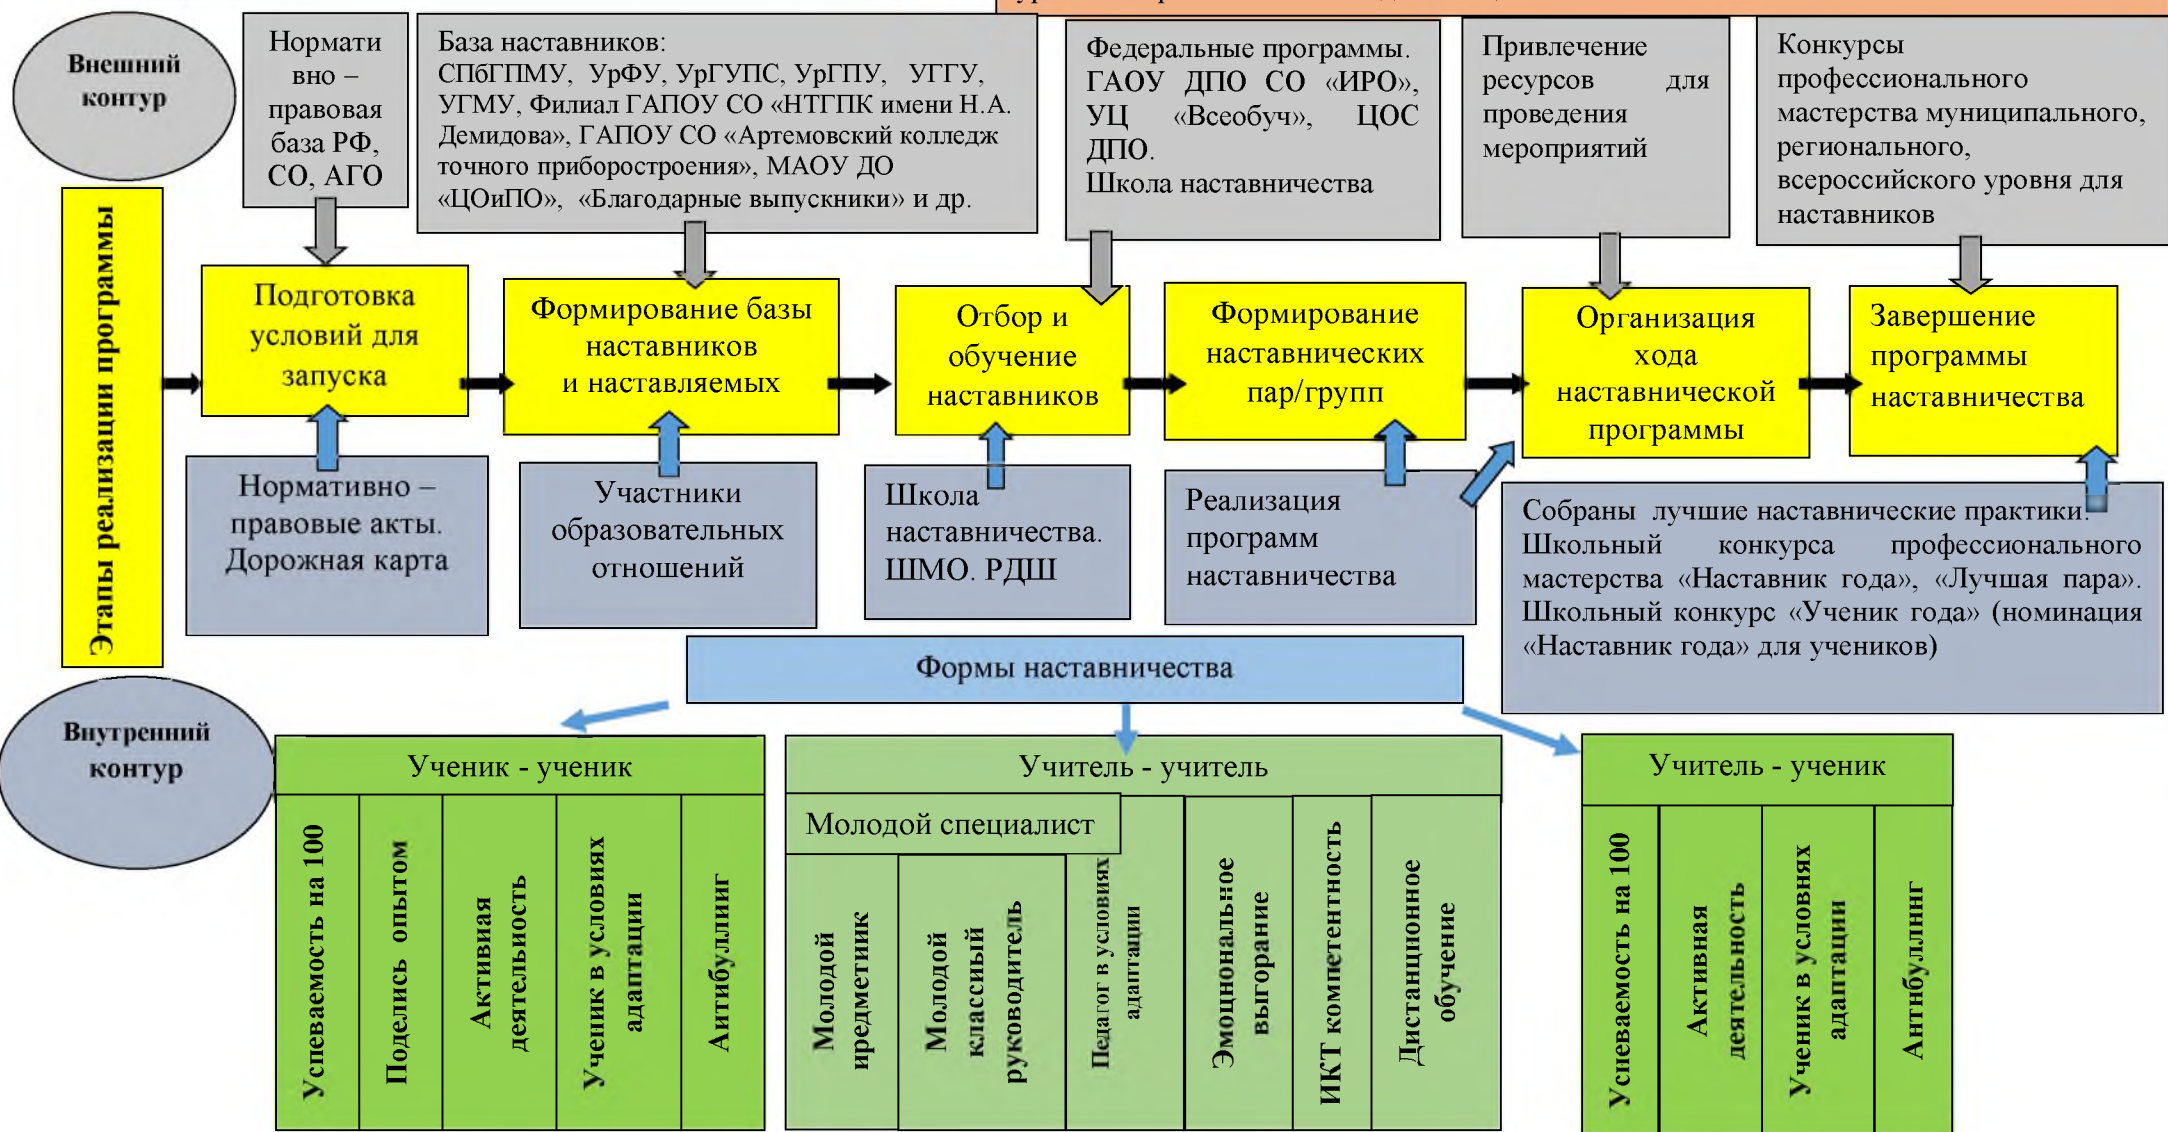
Внешний контур

Нормативно – правовая база РФ, СО, АГО

База наставников: СПбГПМУ, УрФУ, УрГУПС, УрГПУ, УГГУ, УГМУ, Филиал ГАПОУ СО «НТГПК имени Н.А. Демидова», ГАПОУ СО «Артемовский колледж точного приборостроения», МАОУ ДО «ЦОиПО», «Благодарные выпускники» и др.

Федеральные программы. ГАОУ ДПО СО «ИРО», УЦ «Всеобуч», ЦОС ДПО. Школа наставничества

Привлечение ресурсов для проведения мероприятий

Конкурсы профессионального мастерства муниципального, регионального, всероссийского уровня для наставников

Этапы реализации программы

Подготовка условий для запуска

Формирование базы наставников и наставляемых

Отбор и обучение наставников

Формирование наставнических пар/групп

Организация хода наставнической программы

Завершение программы наставничества

Нормативно – правовые акты. Дорожная карта

Участники образовательных отношений

Школа наставничества. ШМО. РДШ

Реализация программ наставничества

Собраны лучшие наставнические практики. Школьный конкурса профессионального мастерства «Наставник года», «Лучшая пара». Школьный конкурс «Ученик года» (номинация «Наставник года» для учеников)

Формы наставничества

Внутренний контур

Ученик - ученик

Успеваемость на 100

Поделись опытом

Активная деятельность

Ученик в условиях адаптации

Антибуллинг

Учитель - учитель

Молодой специалист

Молодой предметник

Молодой классный руководитель

Педагог в условиях адаптации

Эмоциональное выгорание

ИКТ компетентность

Дистанционное обучение

Учитель - ученик

Успеваемость на 100

Активная деятельность

Ученик в условиях адаптации

Антибуллинг